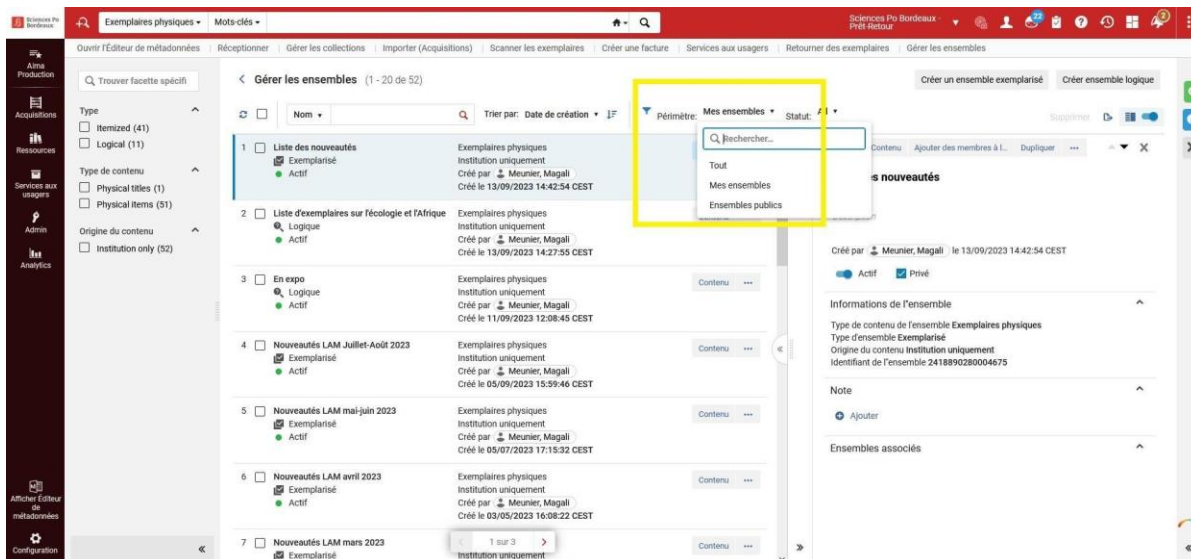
Sciences Po Bordeaux

Exemplaires physiques ▾ | Mots-clés ▾

Sciences Po Bordeaux - Prêt-Retour

22

2

Alma Production

Acquisitions

Ressources

Services aux usagers

Admin

Analytics

Afficher Éditeur de métadonnées

Configuration

Ouvrir l'Éditeur de métadonnées | Réceptionner | Gérer les collections | Importer (Acquisitions) | Scanner les exemplaires | Créer une facture | Services aux usagers | Retourner des exemplaires | Gérer les ensembles

Trouver facette spécifi

Type
Itemized (41)
Logical (11)

Type de contenu
Physical titles (1)
Physical items (51)

Origine du contenu
Institution only (52)

< Gérer les ensembles (1 - 20 de 52)

Créer un ensemble exemplarisé | Créer ensemble logique

Nom ▾ | Trier par: Date de création ▾ | Périmètre: Mes ensembles ▾ | Statut: A ▾

Rechercher...
Tout
Mes ensembles
Ensembles publics

Supprimer

1 Liste des nouveautés
Exemplarisé
Actif
Exemplaires physiques
Institution uniquement
Créé par Meunier, Magali
Créé le 13/09/2023 14:42:54 CEST

2 Liste d'exemplaires sur l'écologie et l'Afrique
Logique
Actif
Exemplaires physiques
Institution uniquement
Créé par Meunier, Magali
Créé le 13/09/2023 14:27:55 CEST

3 En expo
Logique
Actif
Exemplaires physiques
Institution uniquement
Créé par Meunier, Magali
Créé le 11/09/2023 12:08:45 CEST
Contenu ···

4 Nouveautés LAM Juillet-Août 2023
Exemplarisé
Actif
Exemplaires physiques
Institution uniquement
Créé par Meunier, Magali
Créé le 05/09/2023 15:59:46 CEST
Contenu ···

5 Nouveautés LAM mai-juin 2023
Exemplarisé
Actif
Exemplaires physiques
Institution uniquement
Créé par Meunier, Magali
Créé le 05/07/2023 17:15:32 CEST
Contenu ···

6 Nouveautés LAM avril 2023
Exemplarisé
Actif
Exemplaires physiques
Institution uniquement
Créé par Meunier, Magali
Créé le 03/05/2023 16:08:22 CEST
Contenu ···

7 Nouveautés LAM mars 2023
Exemplarisé
Institution uniquement
Contenu ···

1 sur 3

Contenu | Ajouter des membres à l... | Dupliquer ···

...s nouveautés

Créé par Meunier, Magali le 13/09/2023 14:42:54 CEST

Actif | Privé

Informations de l'ensemble
Type de contenu de l'ensemble Exemplaires physiques
Type d'ensemble Exemplarisé
Origine du contenu Institution uniquement
Identifiant de l'ensemble 2418890280004675

Note
Ajouter

Ensembles associés